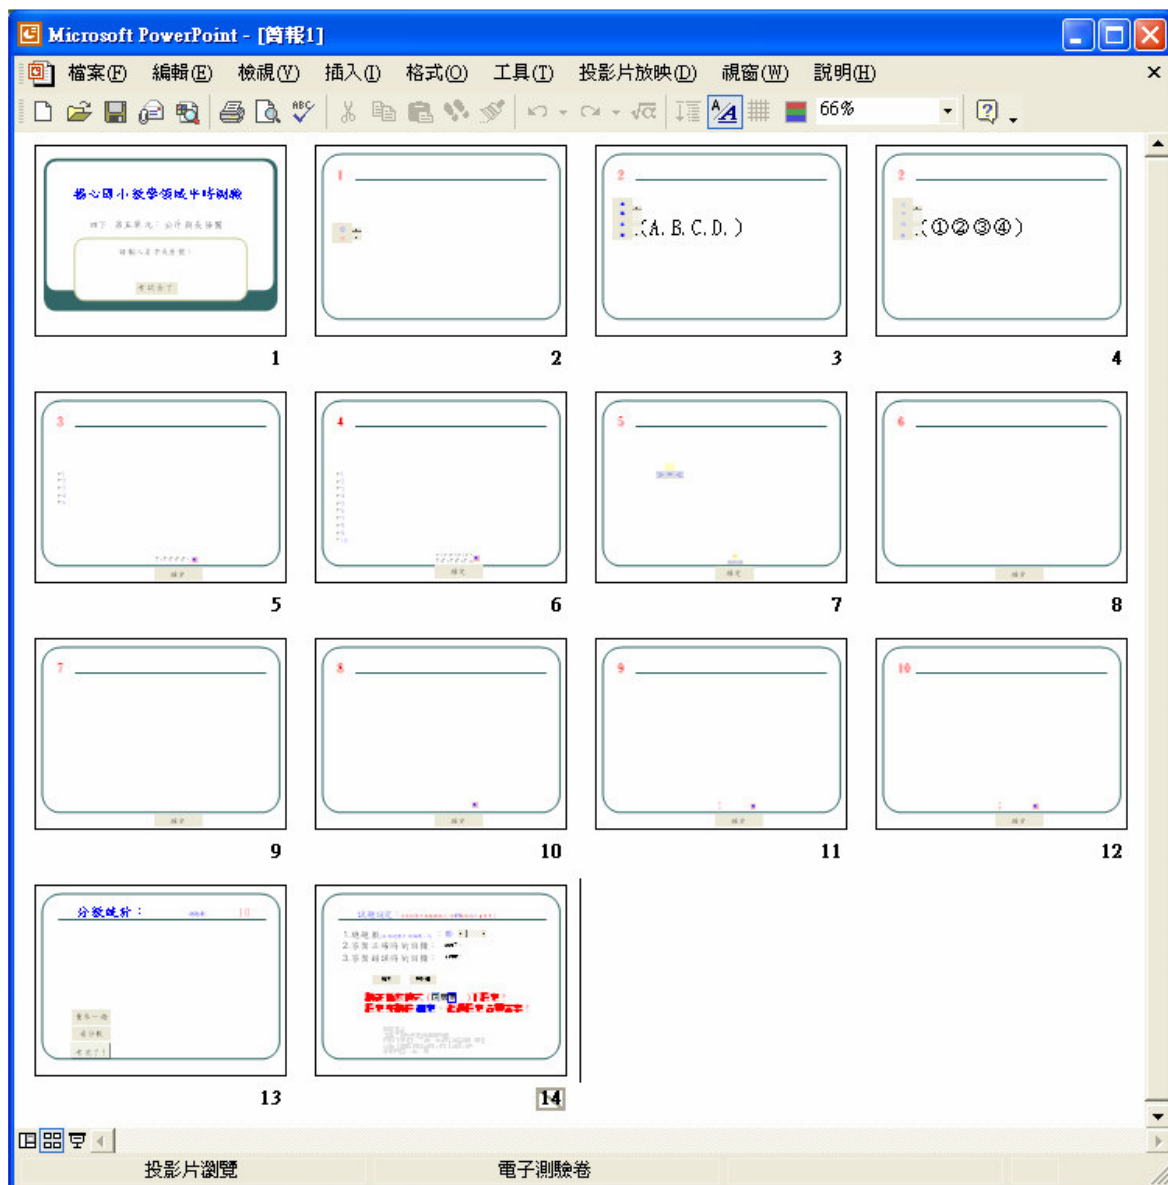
Microsoft PowerPoint - [簡報1]

檔案(F) 編輯(E) 檢視(V) 插入(I) 格式(O) 工具(T) 投影片放映(D) 視窗(W) 說明(H)

66%

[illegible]數學領域平時測驗

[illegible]

1

1

2

2

(A. B. C. D. )

3

2

(①②③④)

4

3

5

4

6

5

7

6

8

7

9

8

10

9

11

10

12

分數統計：

13

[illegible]

14

投影片瀏覽 電子測驗卷